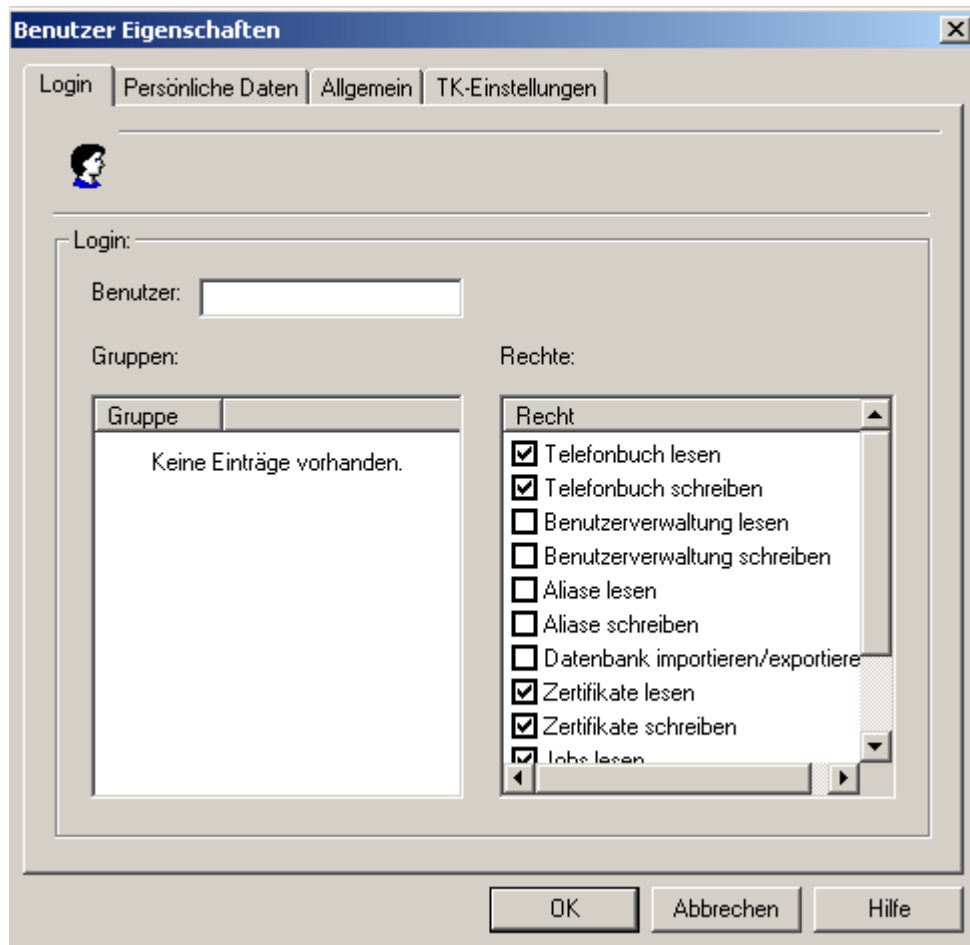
Benutzer Eigenschaften

Login | Persönliche Daten | Allgemein | TK-Einstellungen

Login:

Benutzer:

Gruppen:

Rechte:

| Gruppe | |
|---|---|
| Keine Einträge vorhanden. | |

| Recht |
|---|
| ☑ Telefonbuch lesen |
| ☑ Telefonbuch schreiben |
| ☐ Benutzerverwaltung lesen |
| ☐ Benutzerverwaltung schreiben |
| ☐ Aliase lesen |
| ☐ Aliase schreiben |
| ☐ Datenbank importieren/exportiere |
| ☑ Zertifikate lesen |
| ☑ Zertifikate schreiben |
| ☑ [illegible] |

OK | Abbrechen | Hilfe